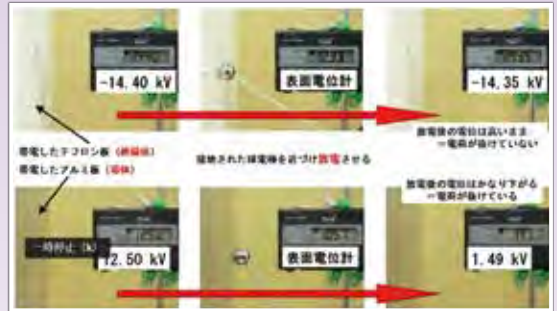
-14.40 kV

表面電位計

-14.35 kV

帯電したテフロン板（絶縁体）
帯電したアルミ板（導体）

接地された導電棒を近づけ放電させる

放電後の電位は高いまま
=電荷が抜けていない

放電後の電位はかなり下がる
=電荷が抜けている

一時停止（k）

12.50 kV

表面電位計

1.49 kV